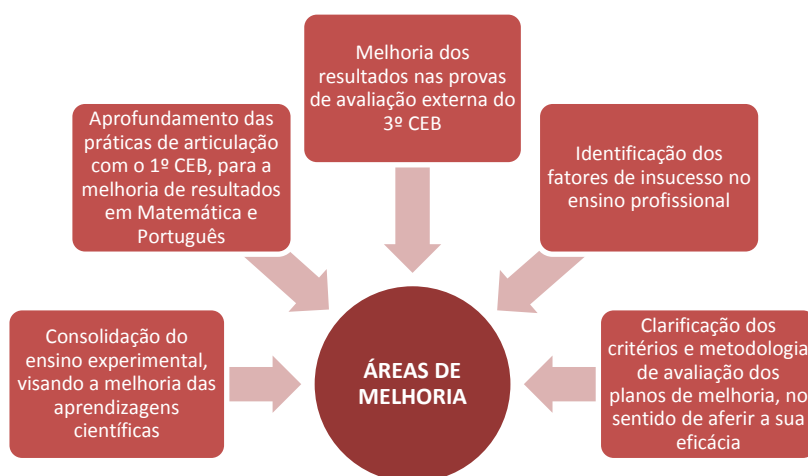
Melhoria dos resultados nas provas de avaliação externa do 3º CEB

Aprofundamento das práticas de articulação com o 1º CEB, para a melhoria de resultados em Matemática e Português

Identificação dos fatores de insucesso no ensino profissional

Consolidação do ensino experimental, visando a melhoria das aprendizagens científicas

ÁREAS DE MELHORIA

Clarificação dos critérios e metodologia de avaliação dos planos de melhoria, no sentido de aferir a sua eficácia